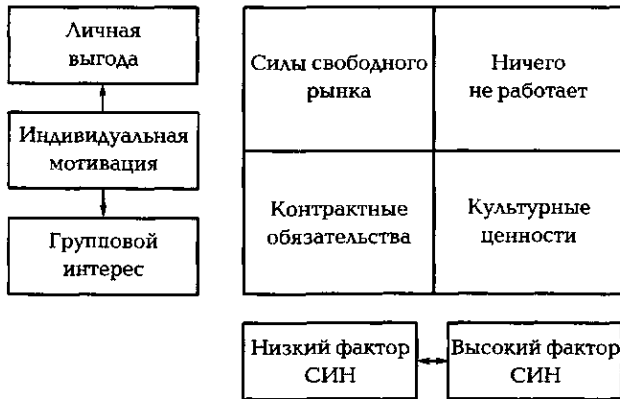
Личная выгода

Индивидуальная мотивация

Групповой интерес

| Силы свободного рынка | Ничего не работает |
|---|---|
| Контрактные обязательства | Культурные ценности |

Низкий фактор СИН

Высокий фактор СИН